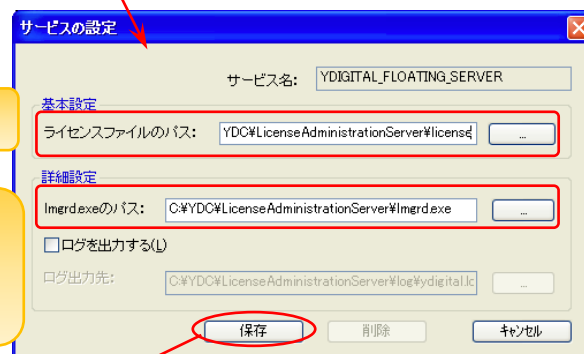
サービスの設定

サービス名: YDIGITAL_FLOATING_SERVER

基本設定

ライセンスファイルのパス: YDC¥LicenseAdministrationServer¥license

...

詳細設定

lmgrd.exeのパス: C:¥YDC¥LicenseAdministrationServer¥lmgrd.exe

...

ログを出力する(L)

ログ出力先: C:¥YDC¥LicenseAdministrationServer¥log¥ydigital.lo

...

保存

削除

キャンセル